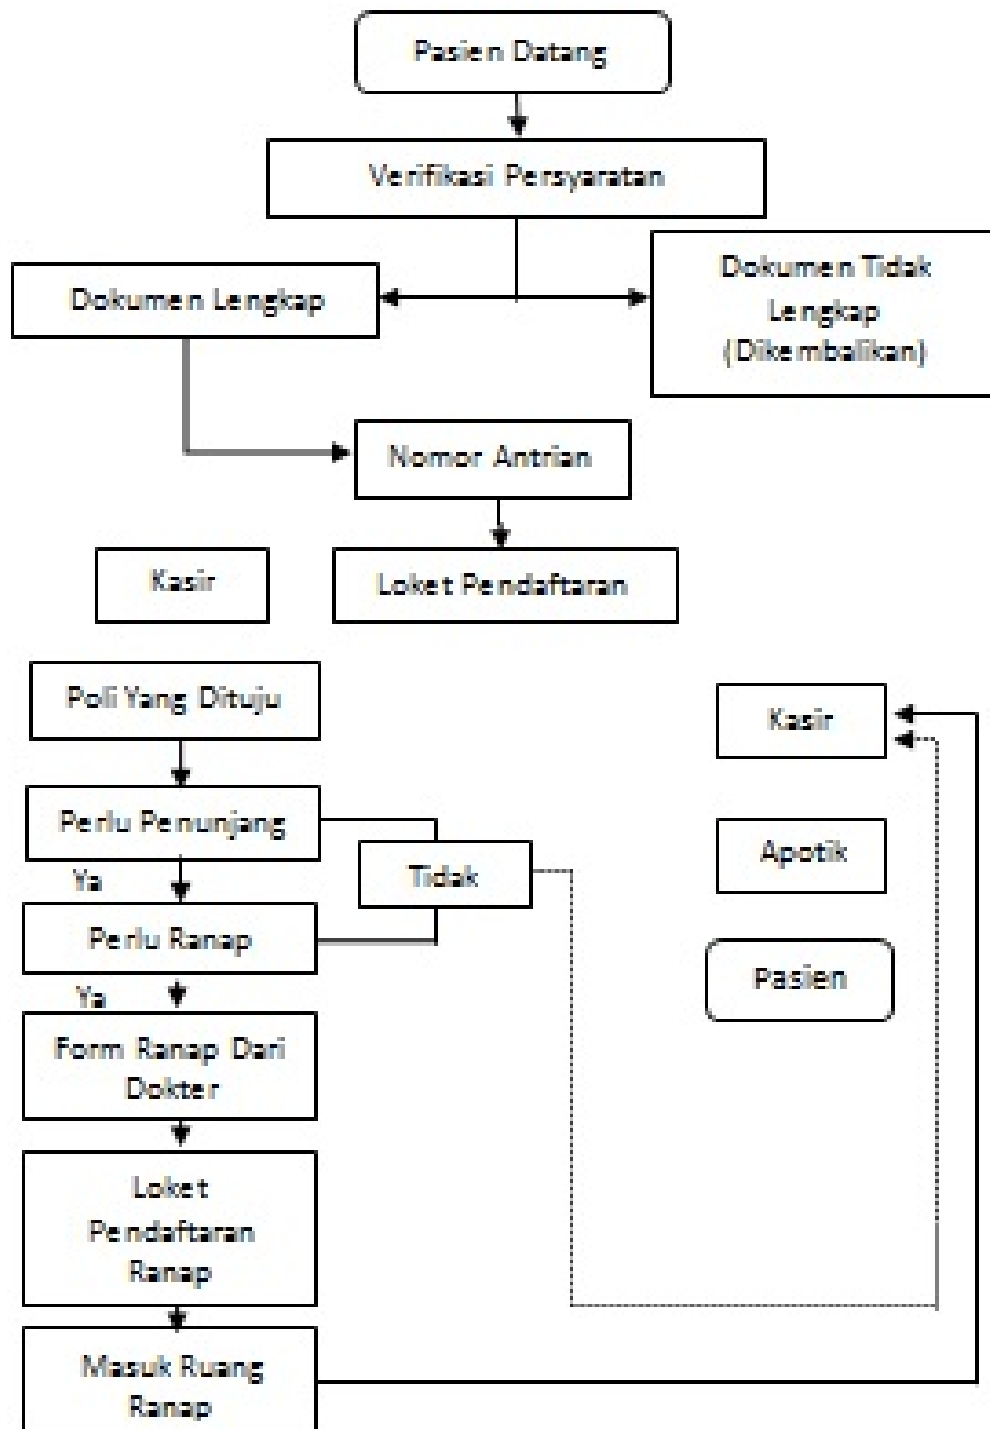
Pasien Datang

Verifikasi Persyaratan

Dokumen Lengkap

Dokumen Tidak Lengkap (Dikembalikan)

Nomor Antrian

Kasir

Loket Pendaftaran

Poli Yang Dituju

Kasir

Perlu Penunjang

Tidak

Ya

Apotik

Perlu Ranap

Pasien

Ya

Form Ranap Dari Dokter

Loket Pendaftaran Ranap

Masuk Ruang Ranap